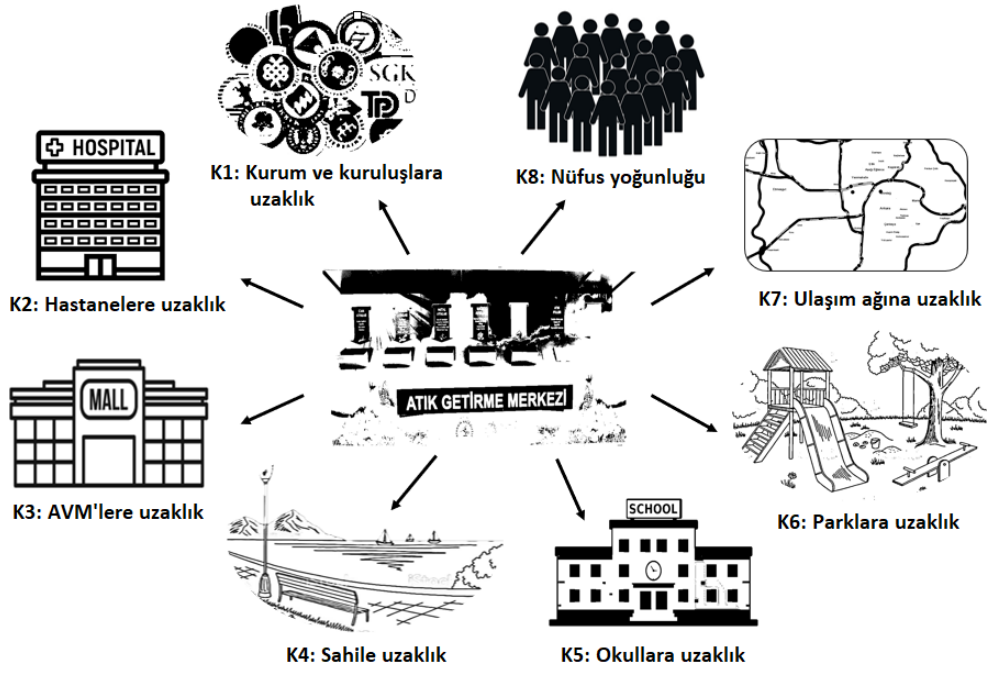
SGK

TP

K1: Kurum ve kuruluşlara uzaklık

K8: Nüfus yoğunluğu

HOSPITAL

K2: Hastanelere uzaklık

K7: Ulaşım ağına uzaklık

ATIK GETİRME MERKEZİ

MALL

K3: AVM'lere uzaklık

K6: Parklara uzaklık

SCHOOL

K4: Sahile uzaklık

K5: Okullara uzaklık